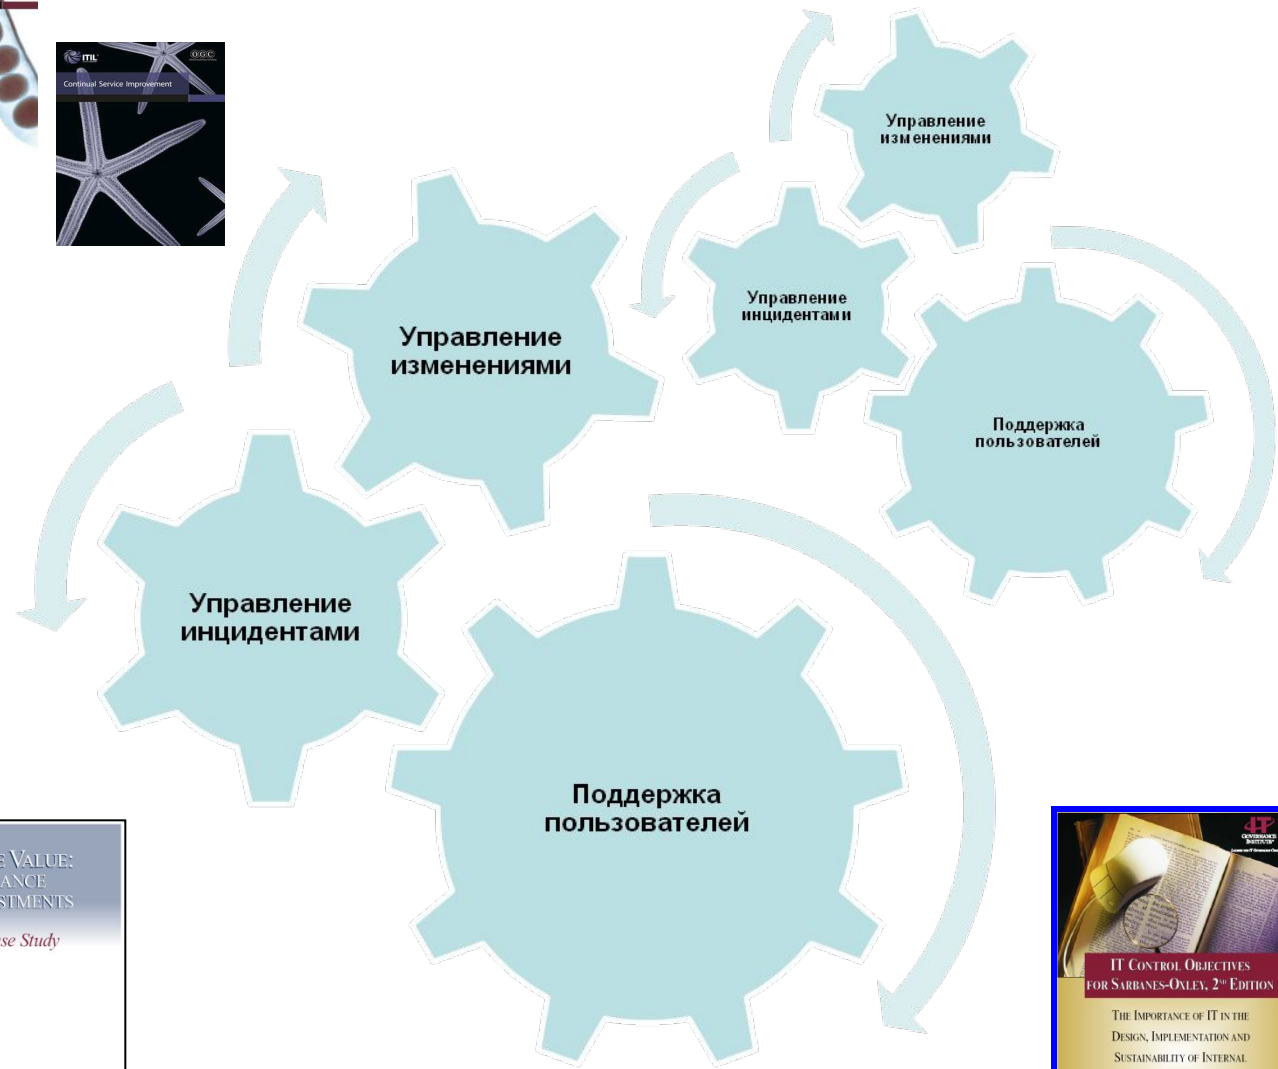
ITIL OGC
Continual Service Improvement

Управление изменениями

Управление инцидентами

Поддержка пользователей

Управление изменениями

Управление инцидентами

Поддержка пользователей

E VALUE:
ANCE
STMENTS
se Study

IT GOVERNANCE INSTITUTE

IT CONTROL OBJECTIVES FOR SARBANES-OXLEY, 2ND EDITION

THE IMPORTANCE OF IT IN THE DESIGN, IMPLEMENTATION AND SUSTAINABILITY OF INTERNAL